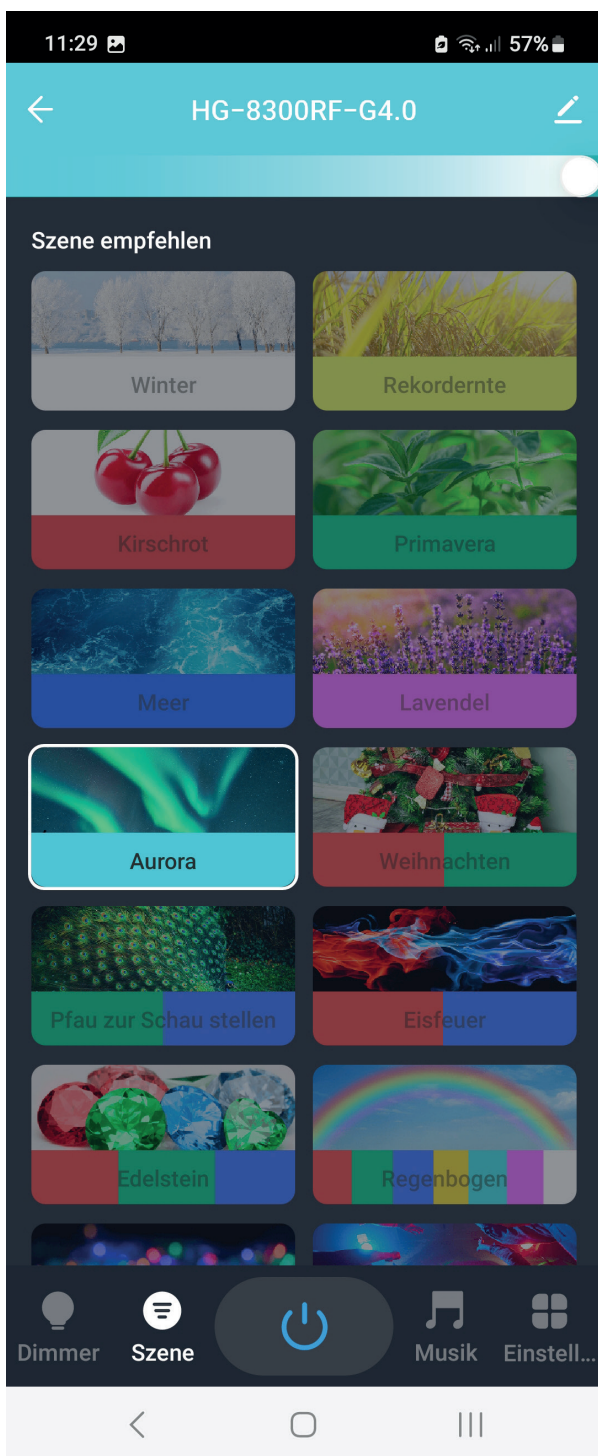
11:29 57%

HG-8300RF-G4.0

Szene empfehlen

Winter

Rekordernte

Kirschrot

Primavera

Meer

Lavendel

Aurora

Weihnachten

Pfau zur Schau stellen

Eisfeuer

Edelstein

Regenbogen

Dimmer Szene Musik Einstell...